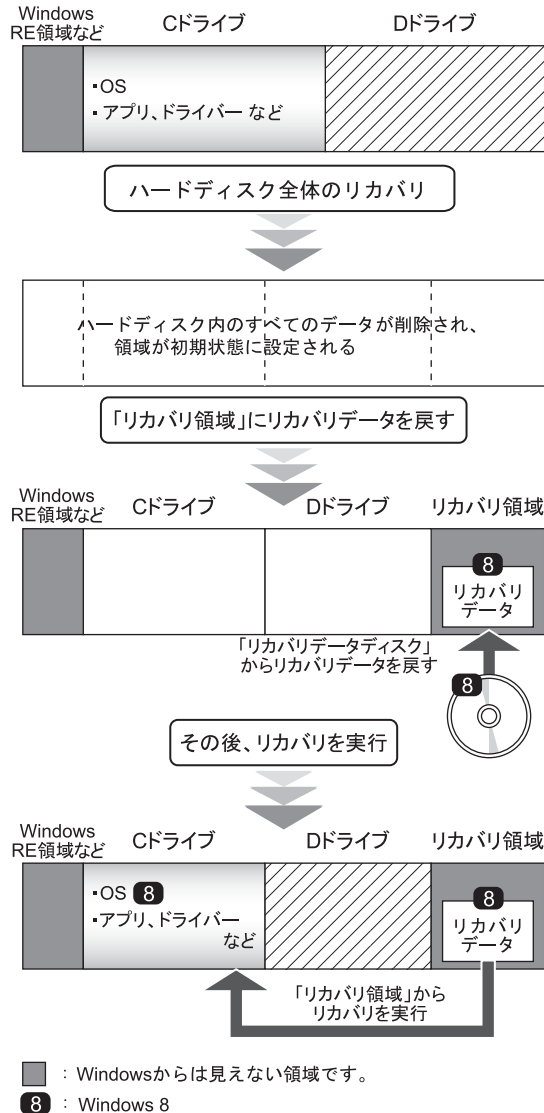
Windows RE領域など

Cドライブ

Dドライブ

・OS
・アプリ、ドライバー など

ハードディスク全体のリカバリ

ハードディスク内のすべてのデータが削除され、領域が初期状態に設定される

「リカバリ領域」にリカバリデータを戻す

Windows RE領域など

Cドライブ

Dドライブ

リカバリ領域

8

リカバリデータ

「リカバリデータディスク」からリカバリデータを戻す

8

その後、リカバリを実行

Windows RE領域など

Cドライブ

Dドライブ

リカバリ領域

・OS 8
・アプリ、ドライバー など

8

リカバリデータ

「リカバリ領域」からリカバリを実行

: Windowsからは見えない領域です。

8 : Windows 8